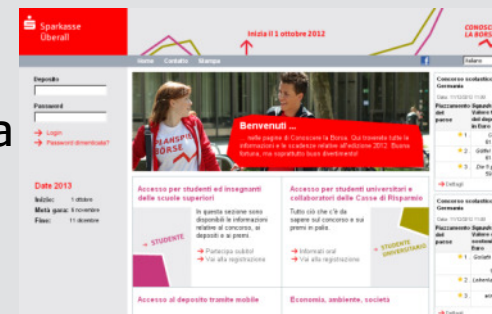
Sparkasse
Überall

Inizia il 1 ottobre 2012

CONOSCERE
LA BORSA

Home Contatto Mappa

Italiano

Deposito

Password

→ Login
→ Password dimenticata?

Date 2013

Inizio: 1 ottobre
Metà gara: 8 novembre
Fine: 11 dicembre

PLANSPIEL BÖRSE

Benvenuti ...
... nelle pagine di Conoscere la Borsa. Qui troverete tutte le informazioni e le scadenze relative all'edizione 2012. Buona fortuna, ma soprattutto buon divertimento!

Accesso per studenti ed insegnanti delle scuole superiori

In questa sezione sono disponibili le informazioni relative al concorso, ai depositi e ai premi.

→ Partecipa subito!
→ Vai alla registrazione

STUDENTE

Accesso per studenti universitari e collaboratori delle Casse di Risparmio

Tutto ciò che c'è da sapere sul concorso e sui premi in palio.

→ Informati ora!
→ Vai alla registrazione

STUDENTE UNIVERSITARIO

Accesso al deposito tramite mobile

Economia, ambiente, società

Concorso scolastico Germania

Piazzamento Squadra Valore del deposito in Euro

1.
2.
3.

→ Dettagli

Concorso scolastico Germania

Piazzamento Squadra Valore sostenibile in Euro

1.
2.
3.

→ Dettagli